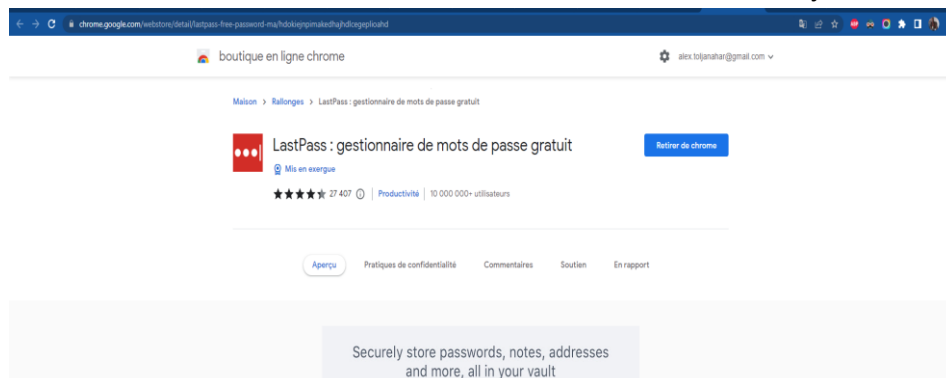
chrome.google.com/webstore/detail/lastpass-free-password-ma/hdokiejnpimakedhajhdlcegeplioahd

boutique en ligne chrome

alex.toljanahar@gmail.com

Maison > Rallonges > LastPass : gestionnaire de mots de passe gratuit

LastPass : gestionnaire de mots de passe gratuit

Mis en exergue

27 407 | Productivité | 10 000 000+ utilisateurs

Retirer de chrome

Aperçu | Pratiques de confidentialité | Commentaires | Soutien | En rapport

Securely store passwords, notes, addresses and more, all in your vault